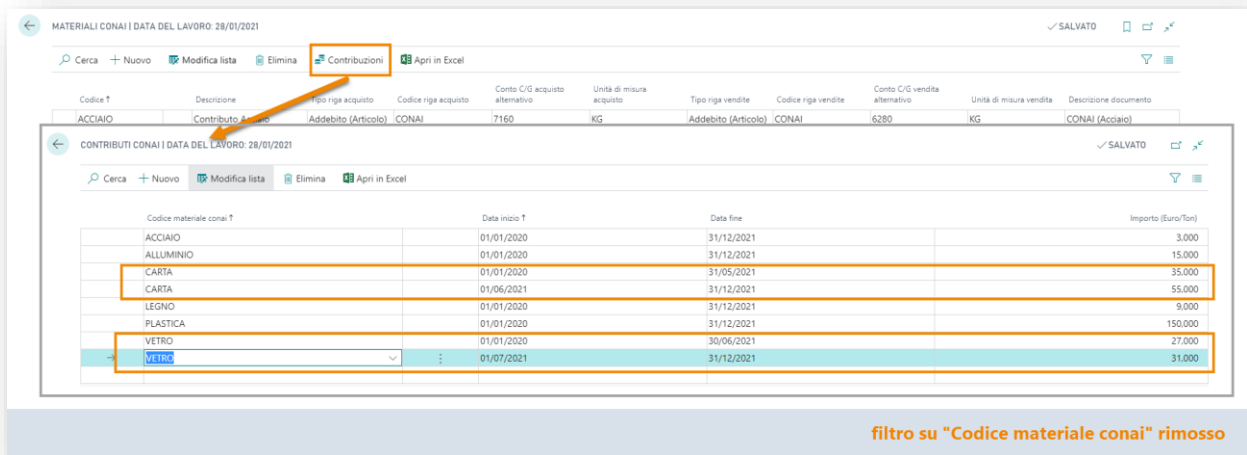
MATERIALI CONAI | DATA DEL LAVORO: 28/01/2021

✓SALVATO

Cerca + Nuovo Modifica lista Elimina Contribuzioni Apri in Excel

| Codice ↑ | Descrizione | Tipo riga acquisto | Codice riga acquisto | Conto C/G acquisto alternativo | Unità di misura acquisto | Tipo riga vendite | Codice riga vendite | Conto C/G vendita alternativo | Unità di misura vendita | Descrizione documento |
|---|---|---|---|---|---|---|---|---|---|---|
| ACCIAIO | Contributo Acciaio | Addebito (Articolo) | CONAI | 7160 | KG | Addebito (Articolo) | CONAI | 6280 | KG | CONAI (Acciaio) |

CONTRIBUTI CONAI | DATA DEL LAVORO: 28/01/2021

✓SALVATO

Cerca + Nuovo Modifica lista Elimina Apri in Excel

| Codice materiale conai ↑ | Data inizio ↑ | Data fine | Importo (Euro/Ton) |
|---|---|---|---|
| ACCIAIO | 01/01/2020 | 31/12/2021 | 3,000 |
| ALLUMINIO | 01/01/2020 | 31/12/2021 | 15,000 |
| CARTA | 01/01/2020 | 31/05/2021 | 35,000 |
| CARTA | 01/06/2021 | 31/12/2021 | 55,000 |
| LEGNO | 01/01/2020 | 31/12/2021 | 9,000 |
| PLASTICA | 01/01/2020 | 31/12/2021 | 150,000 |
| VETRO | 01/01/2020 | 30/06/2021 | 27,000 |
| VETRO | 01/07/2021 | 31/12/2021 | 31,000 |

filtro su "Codice materiale conai" rimosso